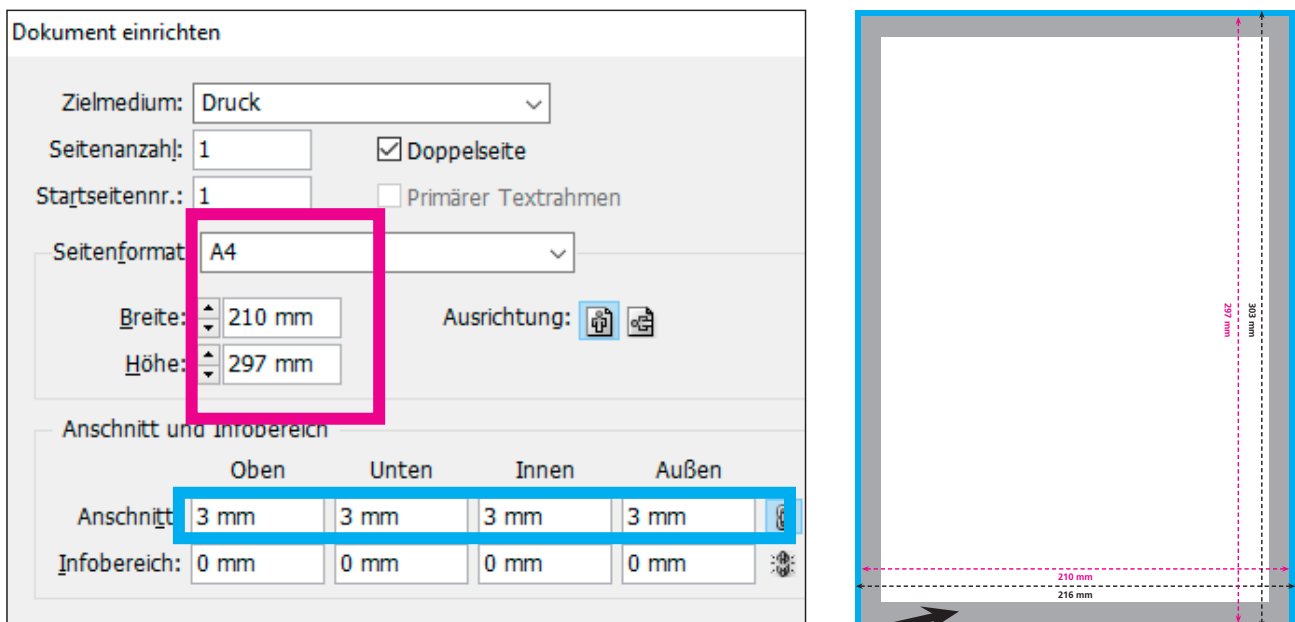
Dokument einrichten

Zielmedium: Druck

Seitenanzahl: 1

Doppelseite

Startseitennr.: 1

Primärer Textrahmen

Seitenformat A4

Breite: 210 mm

Höhe: 297 mm

Ausrichtung:

Anschnitt und Infobereich

| | Oben | Unten | Innen | Außen |
|---|---|---|---|---|
| Anschnitt | 3 mm | 3 mm | 3 mm | 3 mm |
| Infobereich: | 0 mm | 0 mm | 0 mm | 0 mm |

297 mm
303 mm
210 mm
216 mm